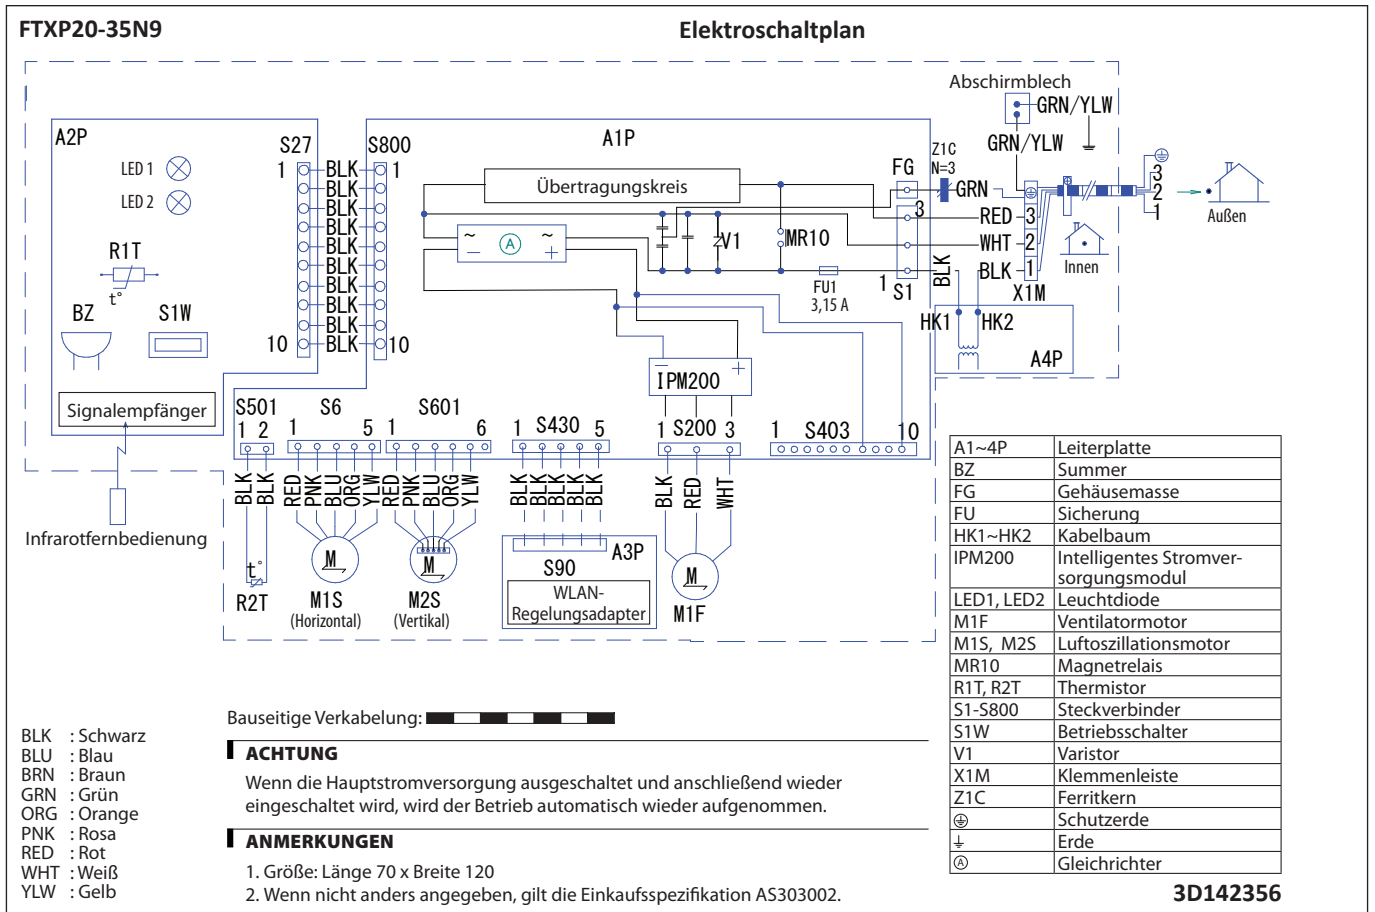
FTXP20-35N9

Elektroschaltplan

Abschirmblech
GRN/YLW
GRN/YLW

A2P
LED 1
LED 2
R1T
t°
BZ
S1W
Signalempfänger
Infrarotfernbedienung

S27
1
BLK
BLK
BLK
BLK
BLK
BLK
BLK
BLK
BLK
BLK
10

S800
1
10

A1P
Übertragungskreis
V1
MR10
FU1
3,15 A
FG
Z1C
N=3
GRN
3
1
S1
BLK
RED 3
WHT 2
BLK 1
X1M
HK1
HK2
A4P
IPM200
Außen
Innen
3
2
1

S501
1 2
S6
1 5
S601
1 6
1 S430 5
1 S200 3
1 S403 10

BLK BLK
RED PNK BLU ORG YLW
RED PNK BLU ORG YLW
BLK BLK BLK BLK BLK
BLK RED WHT

t°
R2T
M
M1S
(Horizontal)
M
M2S
(Vertikal)
S90
A3P
WLAN-
Regelungsadapter
M
M1F

| A1~4P | Leiterplatte |
|---|---|
| BZ | Summer |
| FG | Gehäusemasse |
| FU | Sicherung |
| HK1~HK2 | Kabelbaum |
| IPM200 | Intelligentes Stromversorgungsmodul |
| LED1, LED2 | Leuchtdiode |
| M1F | Ventilatormotor |
| M1S, M2S | Luftoszillationsmotor |
| MR10 | Magnetrelais |
| R1T, R2T | Thermistor |
| S1-S800 | Steckverbinder |
| S1W | Betriebsschalter |
| V1 | Varistor |
| X1M | Klemmenleiste |
| Z1C | Ferritkern |
| ⏚ | Schutzerde |
| ⏚ | Erde |
| Ⓐ | Gleichrichter |

BLK : Schwarz
BLU : Blau
BRN : Braun
GRN : Grün
ORG : Orange
PNK : Rosa
RED : Rot
WHT : Weiß
YLW : Gelb

Bauseitige Verkabelung:

ACHTUNG
Wenn die Hauptstromversorgung ausgeschaltet und anschließend wieder eingeschaltet wird, wird der Betrieb automatisch wieder aufgenommen.

ANMERKUNGEN
1. Größe: Länge 70 x Breite 120
2. Wenn nicht anders angegeben, gilt die Einkaufsspezifikation AS303002.

3D142356